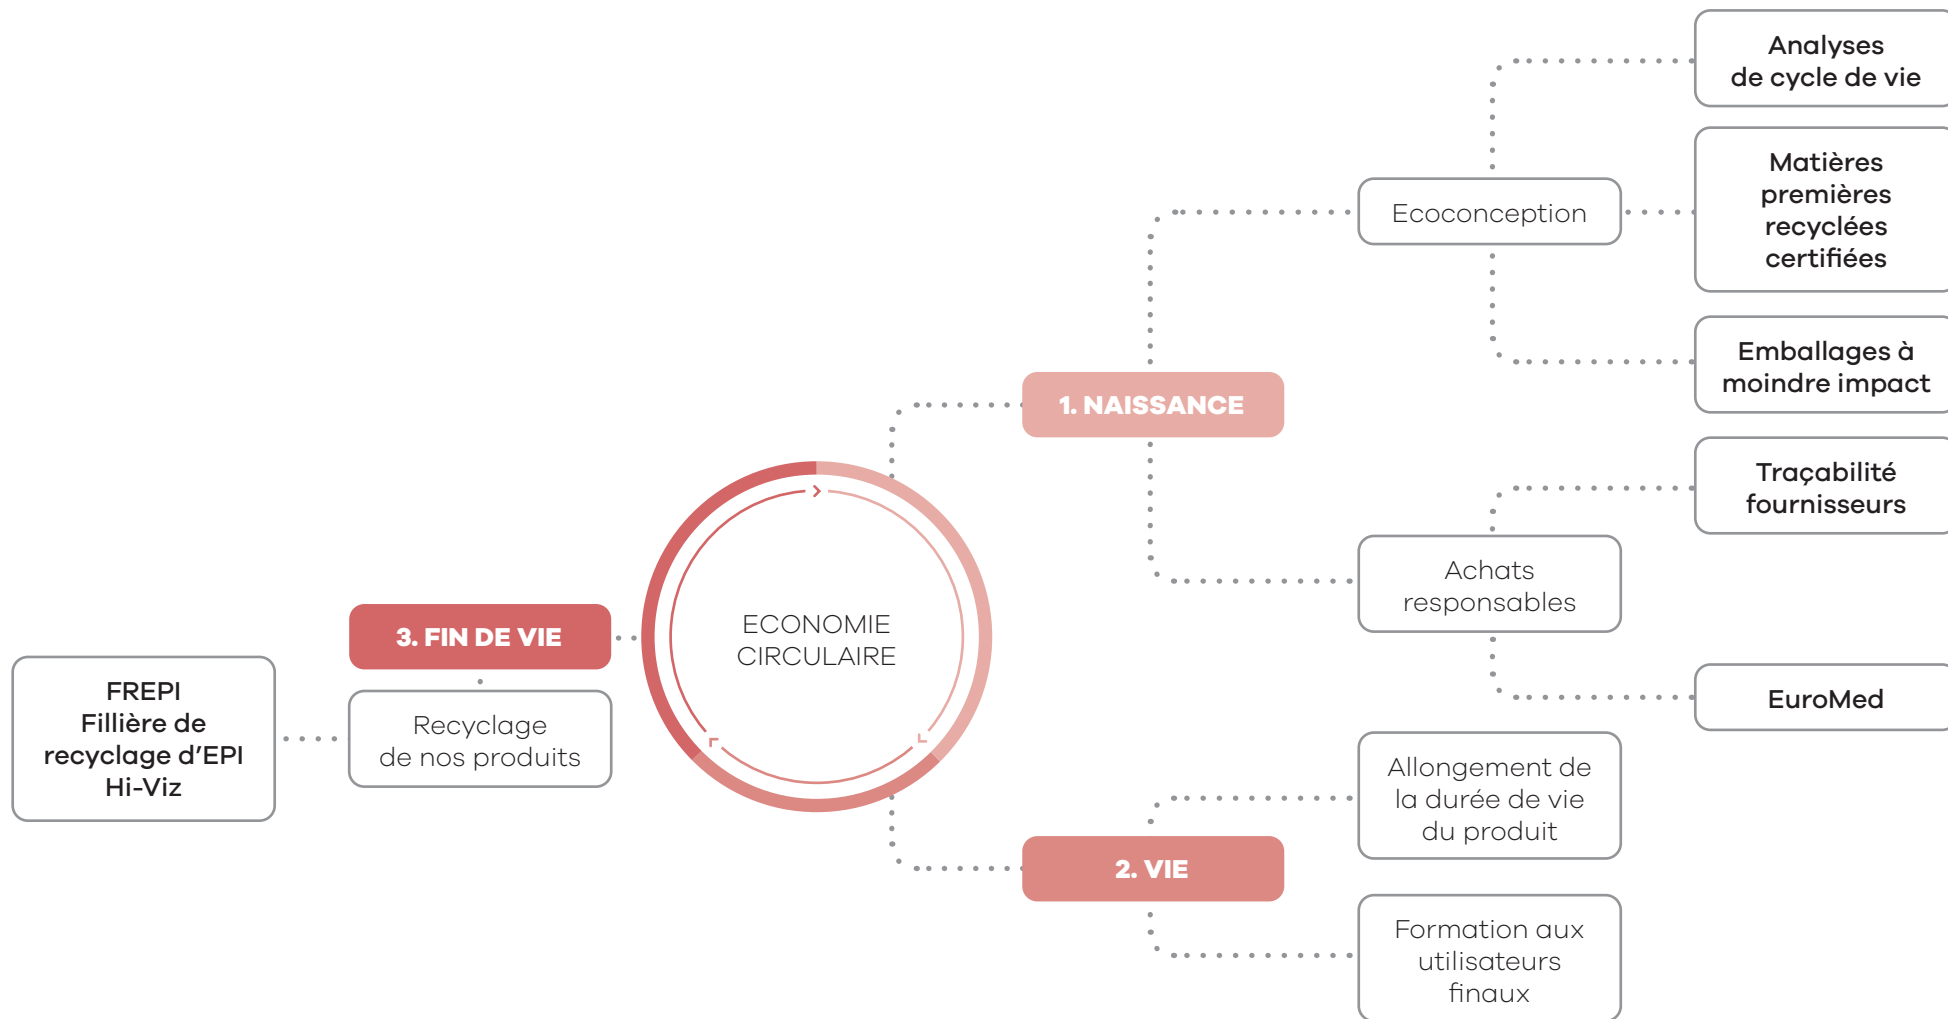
ECONOMIE CIRCULAIRE

1. NAISSANCE

Ecoconception

Analyses de cycle de vie

Matières premières recyclées certifiées

Emballages à moindre impact

Achats responsables

Traçabilité fournisseurs

EuroMed

2. VIE

Allongement de la durée de vie du produit

Formation aux utilisateurs finaux

3. FIN DE VIE

Recyclage de nos produits

FREPI
Fillière de recyclage d'EPI Hi-Viz